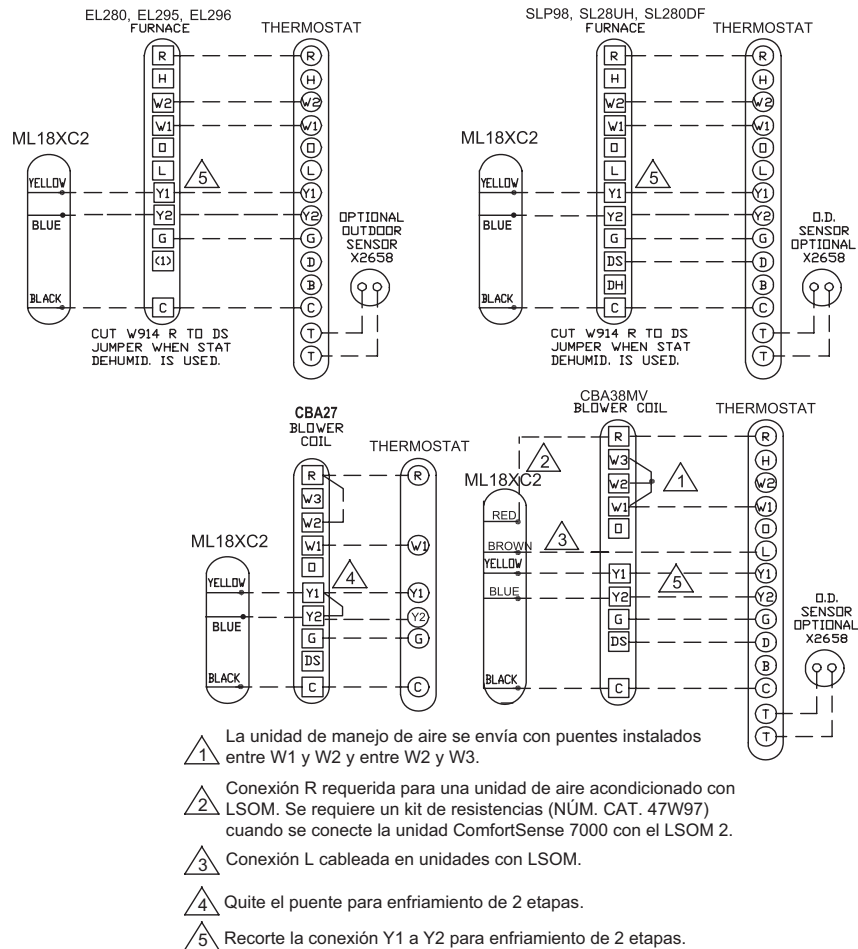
EL280, EL295, EL296
FURNACE

THERMOSTAT

R
H
W2
W1
O
L
Y1
Y2
G
(1)
C

R
H
W2
W1
O
L
Y1
Y2
G
D
B
C
T
T

ML18XC2

YELLOW
BLUE
BLACK

5

OPTIONAL OUTDOOR SENSOR X2658

CUT W914 R TO DS JUMPER WHEN STAT DEHUMID. IS USED.

SLP98, SL28UH, SL280DF
FURNACE

THERMOSTAT

R
H
W2
W1
O
L
Y1
Y2
G
DS
DH
C

R
H
W2
W1
O
L
Y1
Y2
G
D
B
C
T
T

ML18XC2

YELLOW
BLUE
BLACK

5

O.D. SENSOR OPTIONAL X2658

CUT W914 R TO DS JUMPER WHEN STAT DEHUMID. IS USED.

CBA27
BLOWER COIL

THERMOSTAT

R
W3
W2
W1
O
Y1
Y2
G
DS
C

R
W1
Y1
Y2
G
C

ML18XC2

YELLOW
BLUE
BLACK

4

CBA38MV
BLOWER COIL

THERMOSTAT

R
W3
W2
W1
O
Y1
Y2
G
DS
C

R
H
W2
W1
O
L
Y1
Y2
G
D
B
C
T
T

ML18XC2

RED
BROWN
YELLOW
BLUE
BLACK

2
1
3
5

O.D. SENSOR OPTIONAL X2658

1 La unidad de manejo de aire se envía con puentes instalados entre W1 y W2 y entre W2 y W3.

2 Conexión R requerida para una unidad de aire acondicionado con LSOM. Se requiere un kit de resistencias (NÚM. CAT. 47W97) cuando se conecte la unidad ComfortSense 7000 con el LSOM 2.

3 Conexión L cableada en unidades con LSOM.

4 Quite el puente para enfriamiento de 2 etapas.

5 Recorte la conexión Y1 a Y2 para enfriamiento de 2 etapas.